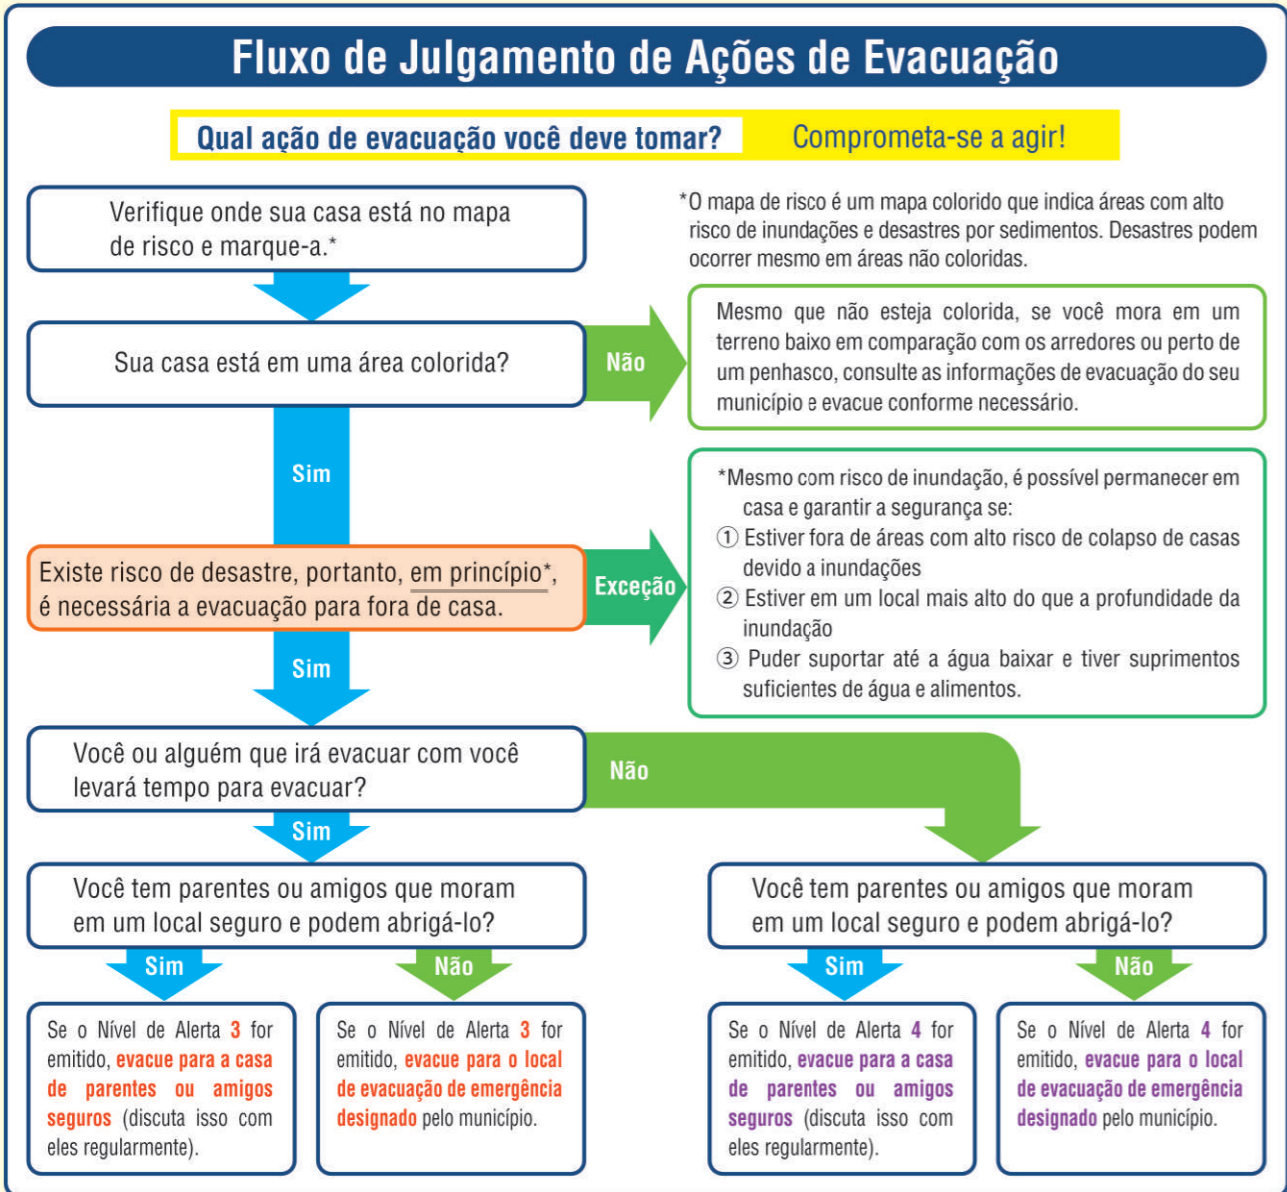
Fluxo de Julgamento de Ações de Evacuação

Qual ação de evacuação você deve tomar? Comprometa-se a agir!

Verifique onde sua casa está no mapa de risco e marque-a.*

*O mapa de risco é um mapa colorido que indica áreas com alto risco de inundações e desastres por sedimentos. Desastres podem ocorrer mesmo em áreas não coloridas.

Sua casa está em uma área colorida?

Não

Mesmo que não esteja colorida, se você mora em um terreno baixo em comparação com os arredores ou perto de um penhasco, consulte as informações de evacuação do seu município e evacue conforme necessário.

Sim

Existe risco de desastre, portanto, em princípio*, é necessária a evacuação para fora de casa.

Exceção

*Mesmo com risco de inundação, é possível permanecer em casa e garantir a segurança se:
① Estiver fora de áreas com alto risco de colapso de casas devido a inundações
② Estiver em um local mais alto do que a profundidade da inundação
③ Puder suportar até a água baixar e tiver suprimentos suficientes de água e alimentos.

Sim

Você ou alguém que irá evacuar com você levará tempo para evacuar?

Não

Sim

Você tem parentes ou amigos que moram em um local seguro e podem abrigá-lo?

Você tem parentes ou amigos que moram em um local seguro e podem abrigá-lo?

Sim

Não

Sim

Não

Se o Nível de Alerta 3 for emitido, evacue para a casa de parentes ou amigos seguros (discuta isso com eles regularmente).

Se o Nível de Alerta 3 for emitido, evacue para o local de evacuação de emergência designado pelo município.

Se o Nível de Alerta 4 for emitido, evacue para a casa de parentes ou amigos seguros (discuta isso com eles regularmente).

Se o Nível de Alerta 4 for emitido, evacue para o local de evacuação de emergência designado pelo município.